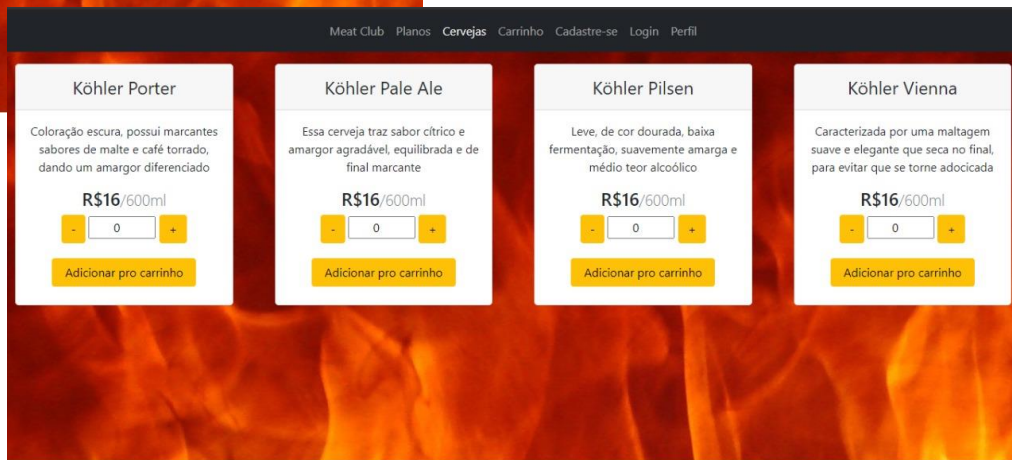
Meat Club Planos Cervejas Carrinho Cadastre-se Login Perfil

Köhler Porter

Coloração escura, possui marcantes sabores de malte e café torrado, dando um amargor diferenciado

R$16/600ml

- 0 +

Adicionar pro carrinho

Köhler Pale Ale

Essa cerveja traz sabor cítrico e amargor agradável, equilibrada e de final marcante

R$16/600ml

- 0 +

Adicionar pro carrinho

Köhler Pilsen

Leve, de cor dourada, baixa fermentação, suavemente amarga e médio teor alcoólico

R$16/600ml

- 0 +

Adicionar pro carrinho

Köhler Vienna

Caracterizada por uma maltagem suave e elegante que seca no final, para evitar que se torne adocicada

R$16/600ml

- 0 +

Adicionar pro carrinho